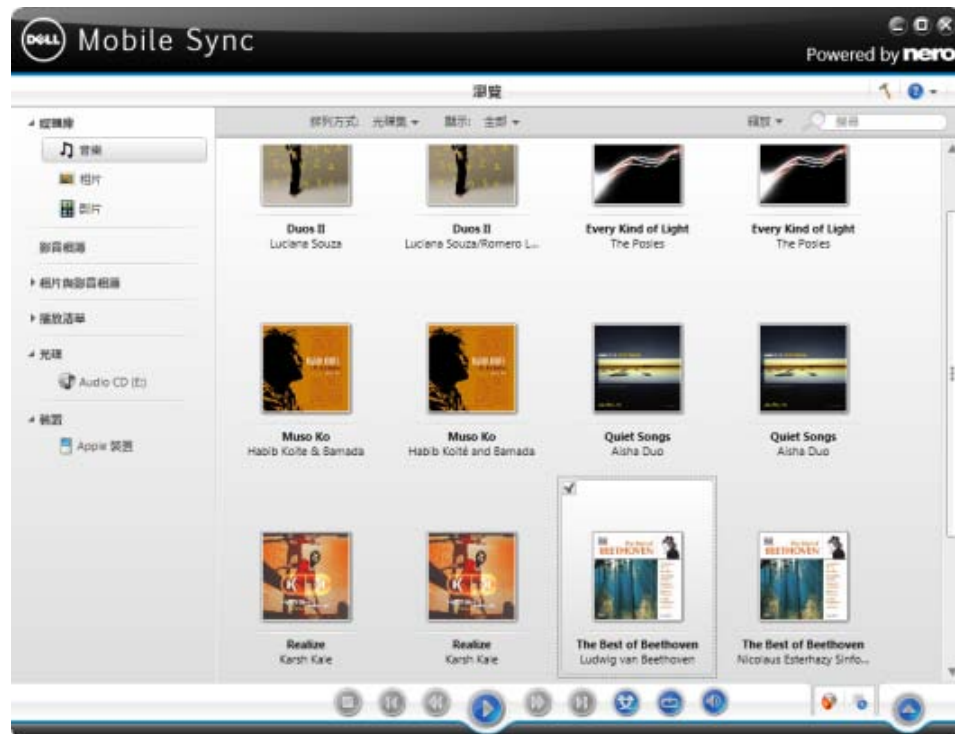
DELL Mobile Sync

Powered by nero

瀏覽

媒體庫

音樂

相片

影片

影音相簿

相片與影音相簿

播放清單

光碟

Audio CD (E:)

裝置

Apple 裝置

排列方式: 光碟集

顯示: 全部

縮放

搜尋

Duos II
Luciana Souza

Duos II
Luciana Souza/Romero L...

Every Kind of Light
The Posies

Every Kind of Light
The Posies

Muso Ko
Habib Koite & Bamada

Muso Ko
Habib Koité and Bamada

Quiet Songs
Aisha Duo

Quiet Songs
Aisha Duo

Realize
Karsh Kale

Realize
Karsh Kale

The Best of Beethoven
Ludwig van Beethoven

The Best of Beethoven
Nicolaus Esterhazy Sinfo...